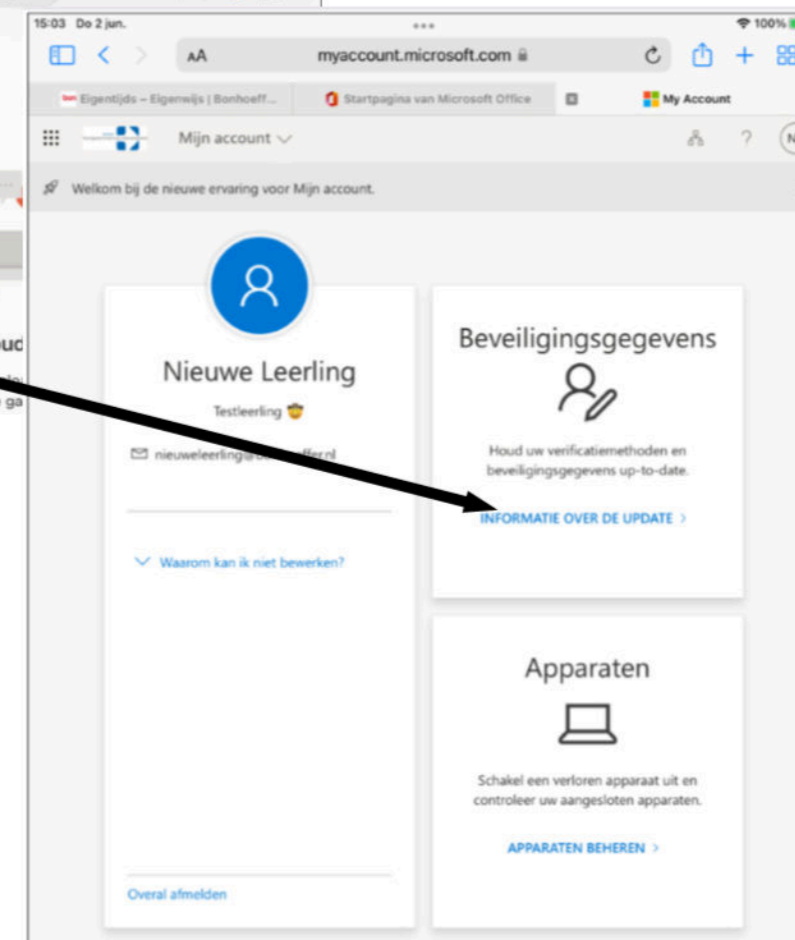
15:03 Do 2 jun.

100%

AA myaccount.microsoft.com

Eigentijds – Eigenwijs | Bonhoeff...

Startpagina van Microsoft Office

My Account

Mijn account

?

N

Welkom bij de nieuwe ervaring voor Mijn account.

ud

ga

Nieuwe Leerling

Testleerling

nieuweleerling@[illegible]ffer.nl

Waarom kan ik niet bewerken?

Overal afmelden

Beveiligingsgegevens

Houd uw verificatiemethoden en beveiligingsgegevens up-to-date.

INFORMATIE OVER DE UPDATE >

Apparaten

Schakel een verloren apparaat uit en controleer uw aangesloten apparaten.

APPARATEN BEHEREN >